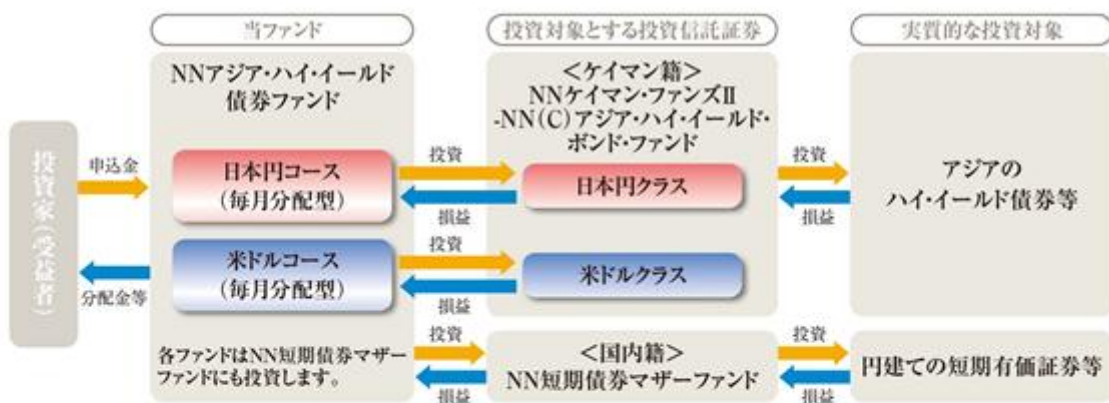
当ファンド

投資対象とする投資信託証券

実質的な投資対象

投資家(受益者)

申込金

分配金等

NNアジア・ハイ・イールド債券ファンド

日本円コース
(毎月分配型)

米ドルコース
(毎月分配型)

各ファンドはNN短期債券マザーファンドにも投資します。

投資

損益

投資

損益

投資

損益

<ケイマン籍>
NNケイマン・ファンズII
-NN(C)アジア・ハイ・イールド・ボンド・ファンド

日本円クラス

米ドルクラス

<国内籍>
NN短期債券マザーファンド

投資

損益

投資

損益

アジアのハイ・イールド債券等

円建ての短期有価証券等